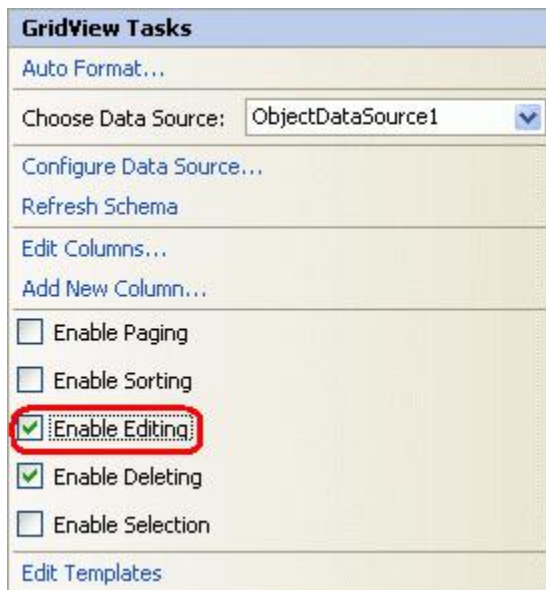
GridView Tasks

Auto Format...

Choose Data Source: ObjectDataSource1

Configure Data Source...

Refresh Schema

Edit Columns...

Add New Column...

Enable Paging

Enable Sorting

Enable Editing

Enable Deleting

Enable Selection

Edit Templates